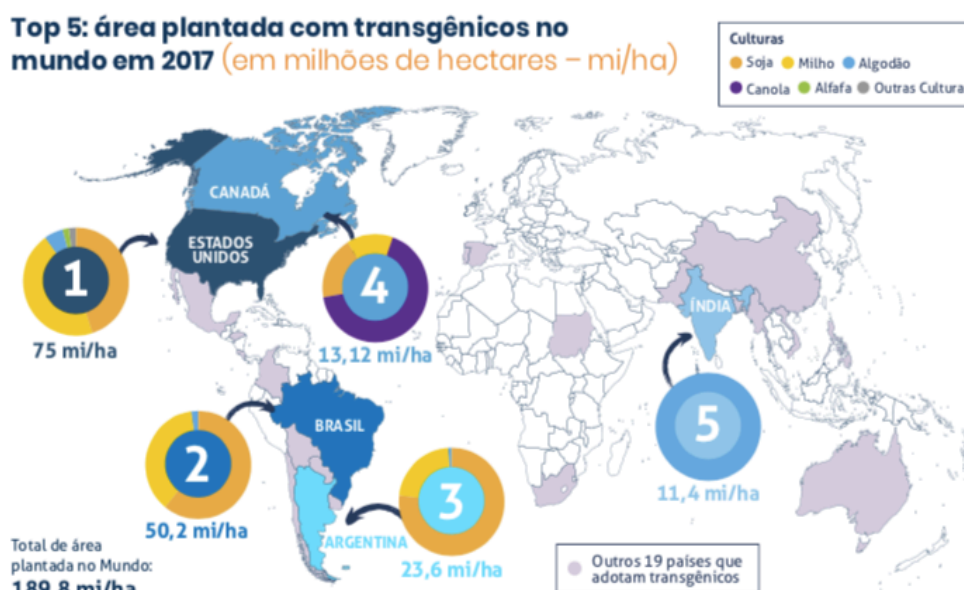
Top 5: área plantada com transgênicos no mundo em 2017 (em milhões de hectares – mi/ha)

Culturas
Soja Milho Algodão
Canola Alfafa Outras Cultura

CANADÁ
ESTADOS UNIDOS
1
75 mi/ha
4
13,12 mi/ha
ÍNDIA
5
11,4 mi/ha
BRASIL
2
50,2 mi/ha
3
ARGENTINA
23,6 mi/ha

Total de área plantada no Mundo: 189,8 mi/ha

Outros 19 países que adotam transgênicos